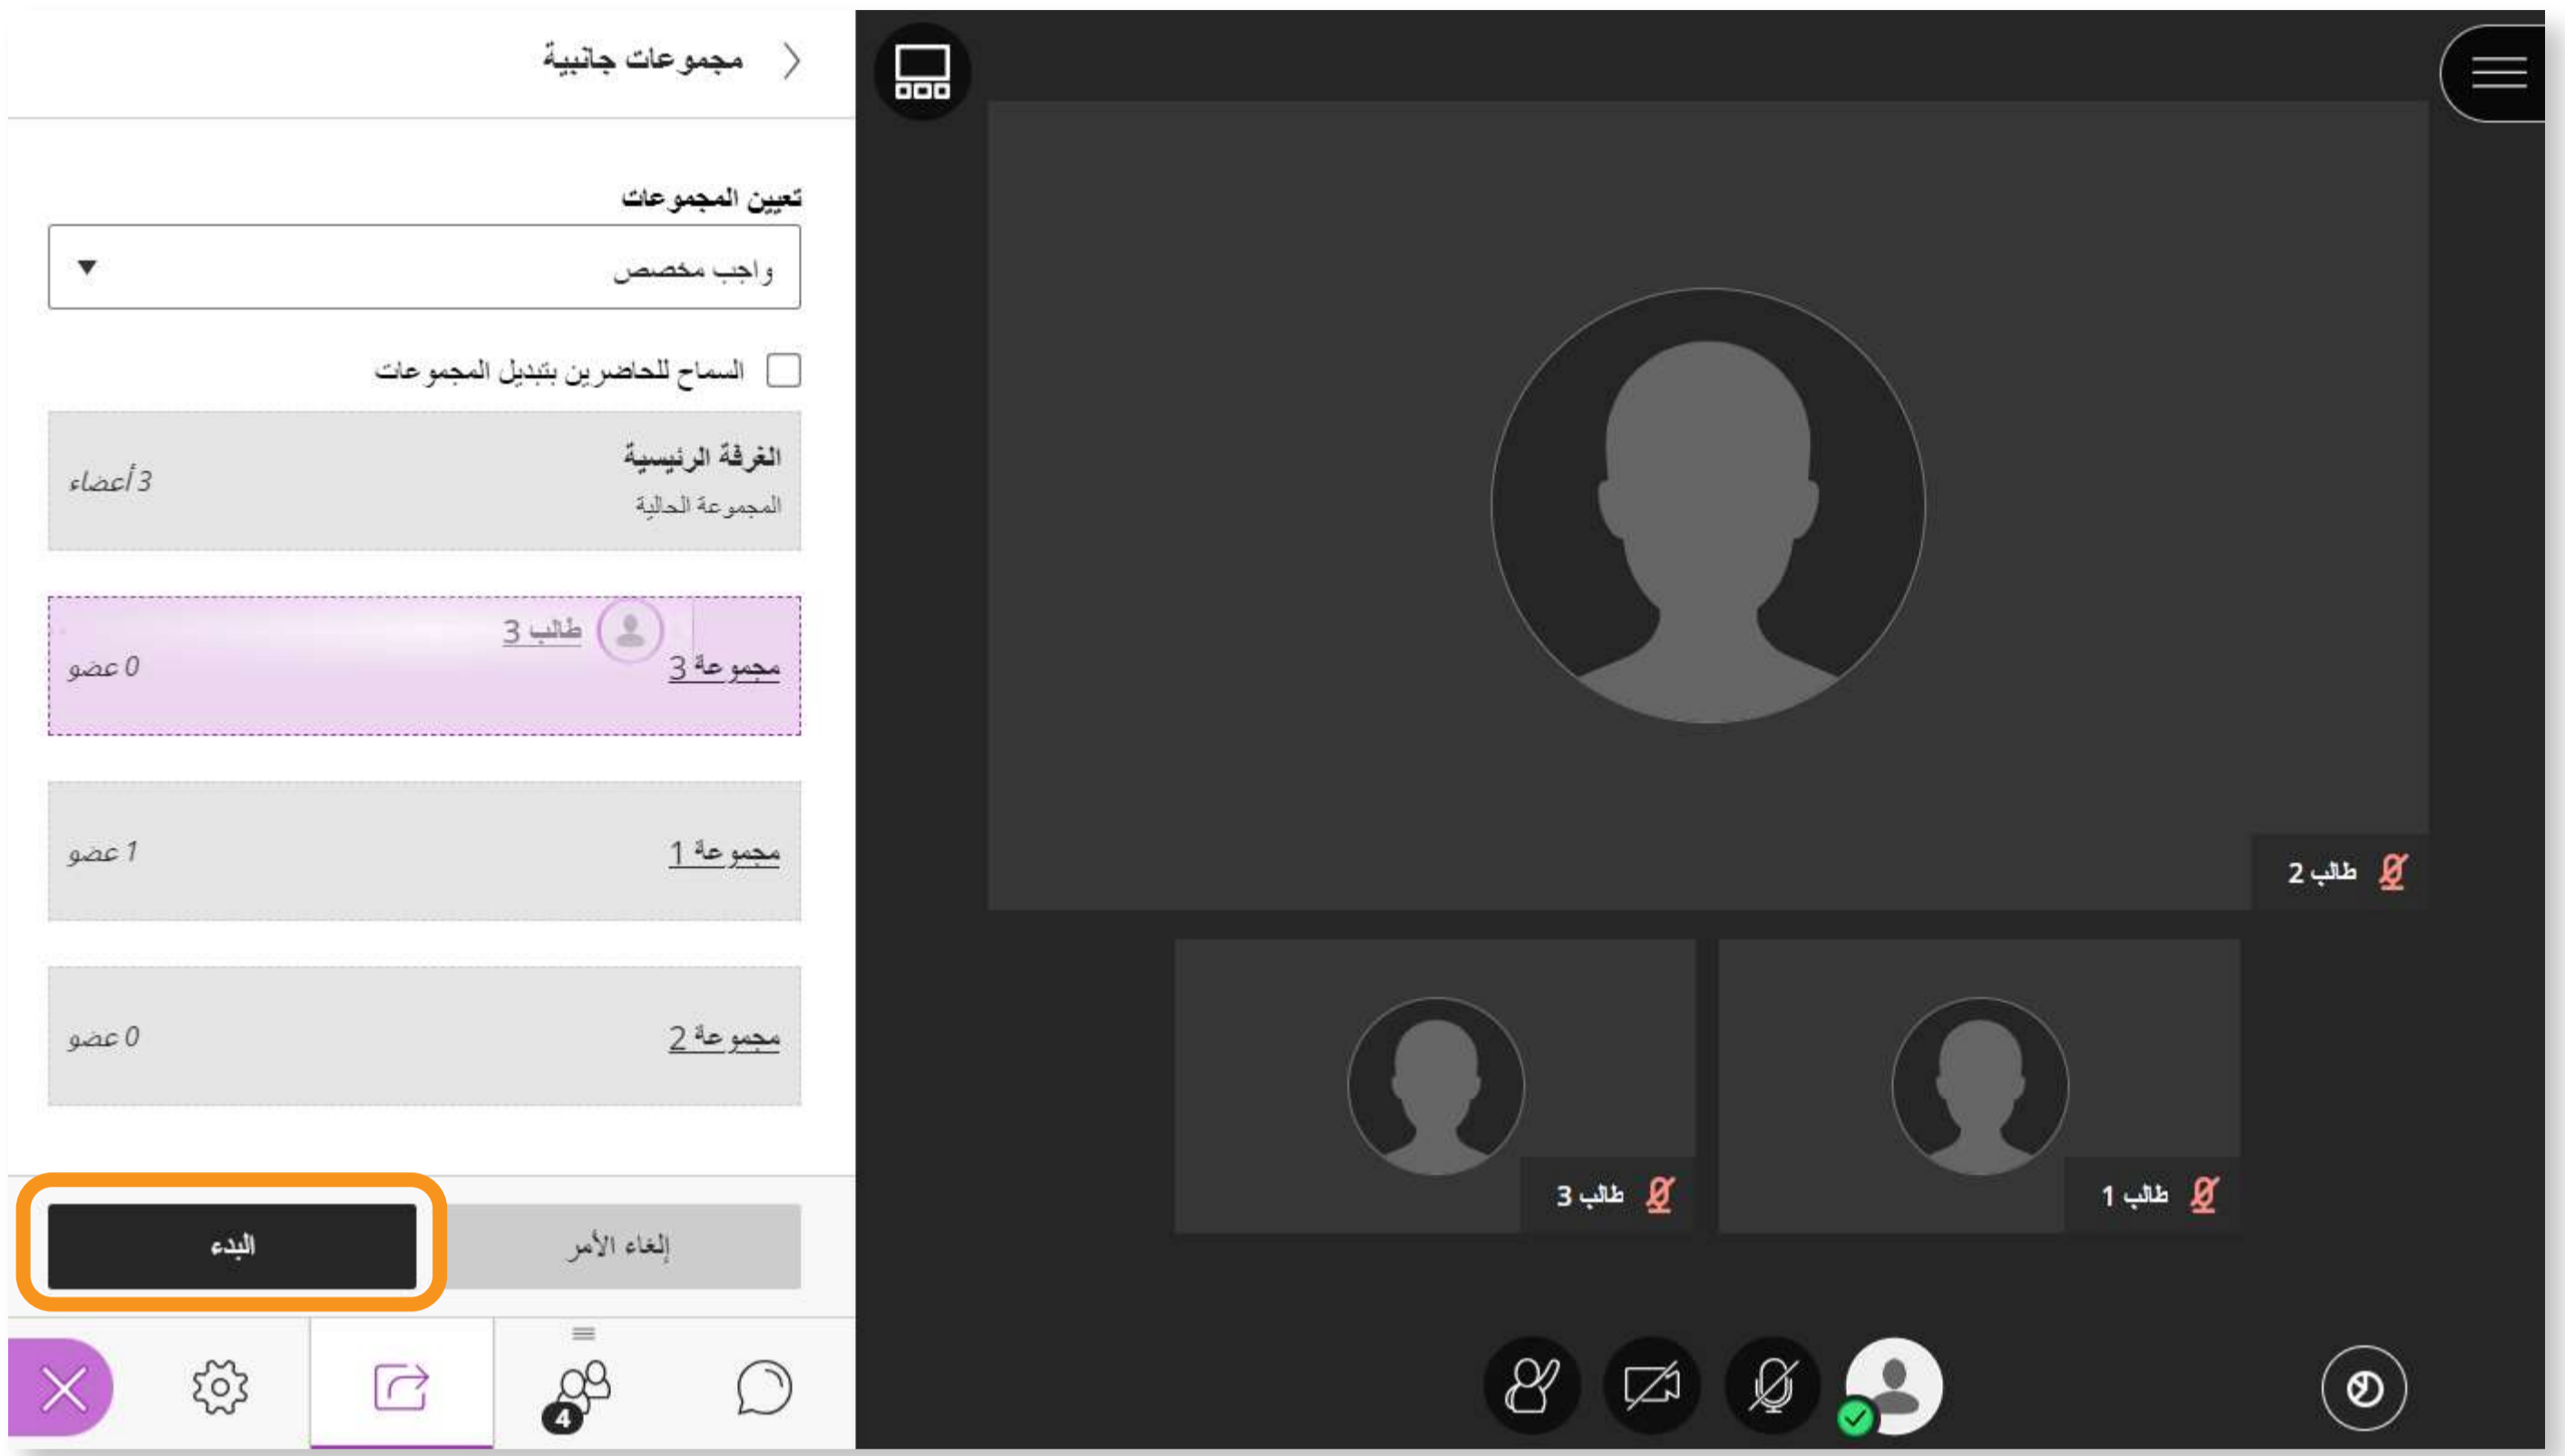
مجموعات جانبية

تعيين المجموعات

واجب مخصص

السماح للحاضرين بتبديل المجموعات

الغرفة الرئيسية
المجموعة الحالية
3 أعضاء

مجموعة 3
طالب 3
0 عضو

مجموعة 1
1 عضو

مجموعة 2
0 عضو

إلغاء الأمر

البدء

4

طالب 2

طالب 3

طالب 1